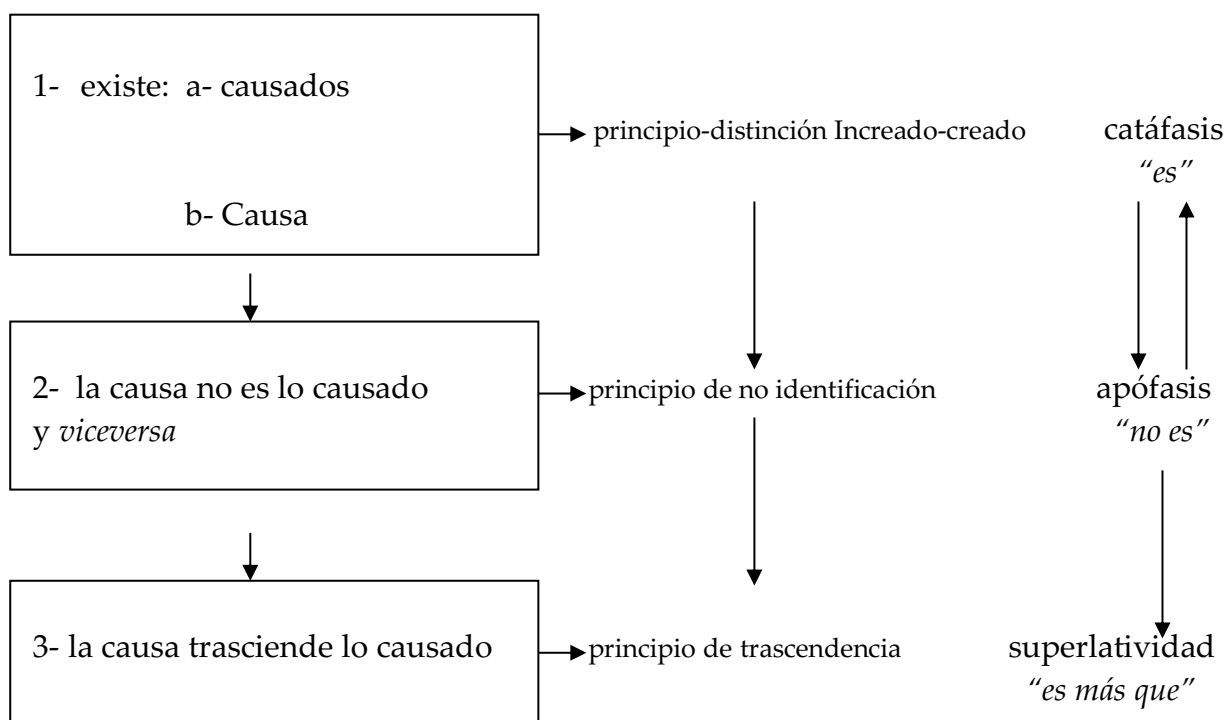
1- existe: a- causados

b- Causa

principio-distinción Increado-creado

catáfasis
"es"

2- la causa no es lo causado y viceversa

principio de no identificación

apófasis
"no es"

3- la causa trasciende lo causado

principio de trascendencia

superlatividad
"es más que"